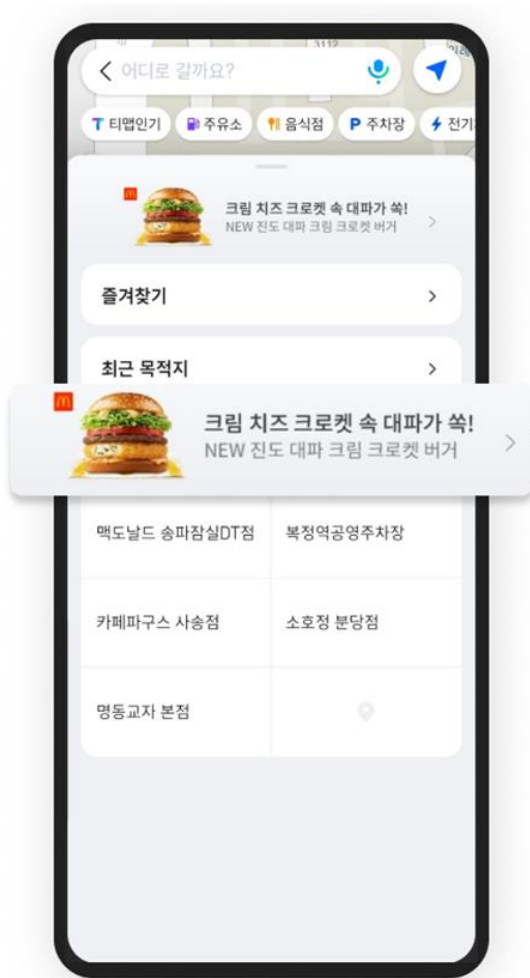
3112

어디로 갈까요?

T 티맵인기 주유소 음식점 P 주차장 전기

크림 치즈 크로켓 속 대파가 쏙!
NEW 진도 대파 크림 크로켓 버거

즐겨찾기 >

최근 목적지 >

크림 치즈 크로켓 속 대파가 쏙!
NEW 진도 대파 크림 크로켓 버거

| 맥도날드 송파잠실DT점 | 복정역공영주차장 |
|---|---|
| 카페파구스 사송점 | 소호정 분당점 |
| 명동교자 본점 | |